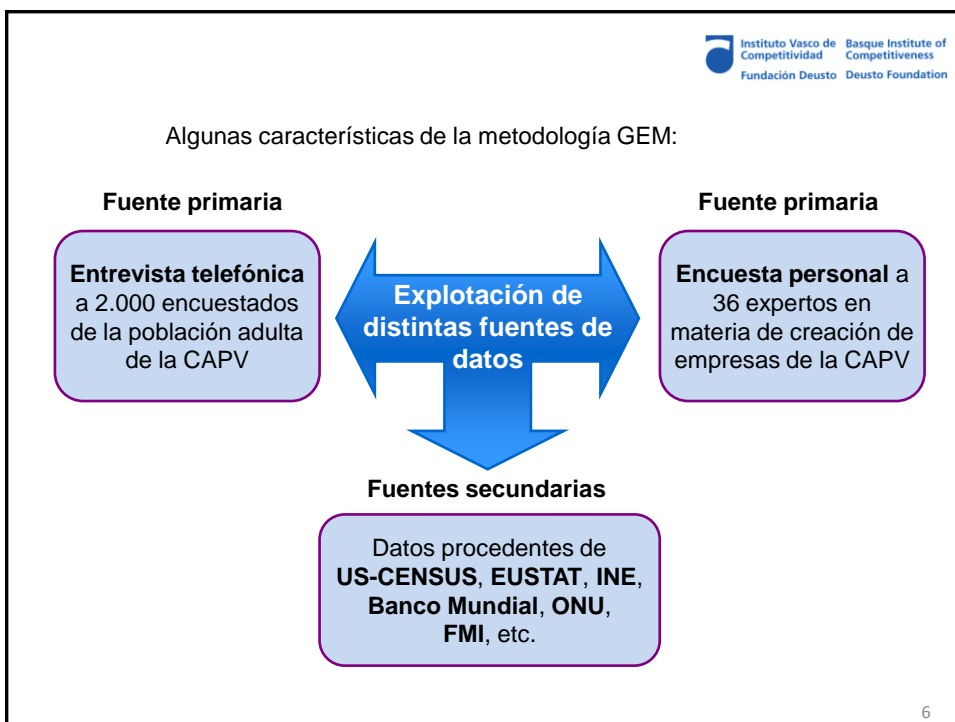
Instituto Vasco de Competitividad
Fundación Deusto
Basque Institute of Competitiveness
Deusto Foundation

Algunas características de la metodología GEM:

Fuente primaria

Entrevista telefónica a 2.000 encuestados de la población adulta de la CAPV

Explotación de distintas fuentes de datos

Fuente primaria

Encuesta personal a 36 expertos en materia de creación de empresas de la CAPV

Fuentes secundarias

Datos procedentes de US-CENSUS, EUSTAT, INE, Banco Mundial, ONU, FMI, etc.

6